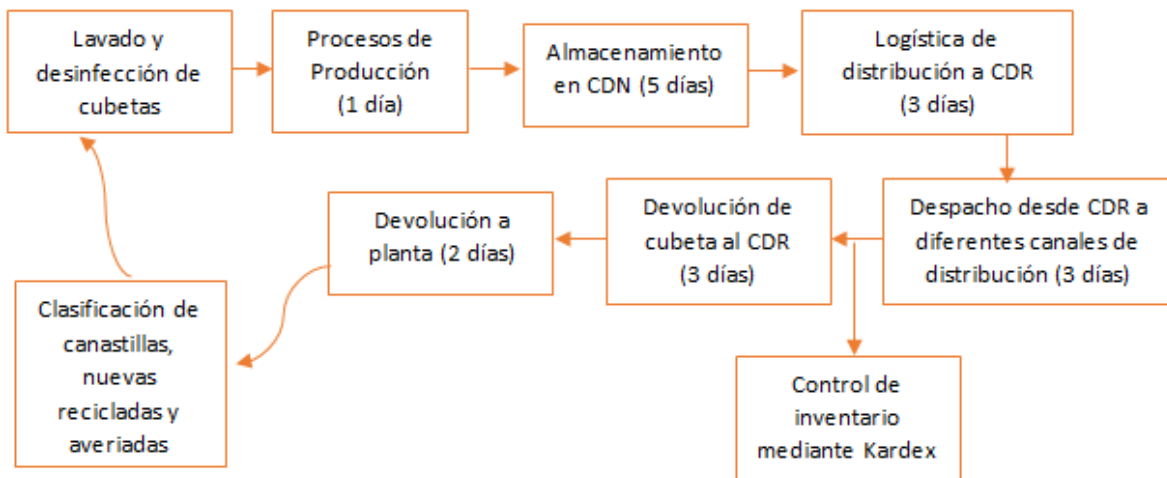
Lavado y desinfección de cubetas

Procesos de Producción (1 día)

Almacenamiento en CDN (5 días)

Logística de distribución a CDR (3 días)

Despacho desde CDR a diferentes canales de distribución (3 días)

Devolución de cubeta al CDR (3 días)

Devolución a planta (2 días)

Clasificación de canastillas, nuevas recicladas y averiadas

Control de inventario mediante Kardex